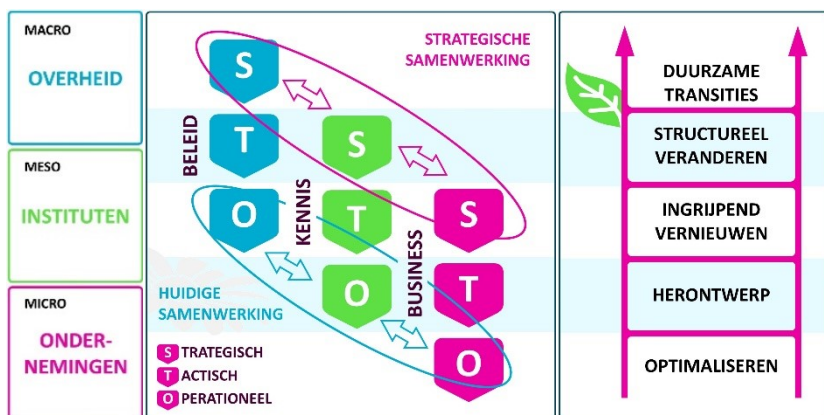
MACRO
OVERHEID

MESO
INSTITUTEN

MICRO
ONDER-NEMINGEN

STRATEGISCHE SAMENWERKING

S
T
O
BELEID

S
T
O
KENNIS

S
T
O
BUSINESS

HUIDIGE SAMENWERKING

S TRATEGISCH
T ACTISCH
O PERATIONEEL

DUURZAME TRANSITIES

STRUCTUREEL VERANDEREN

INGRIJPEND VERNIEUWEN

HERONTWERP

OPTIMALISEREN